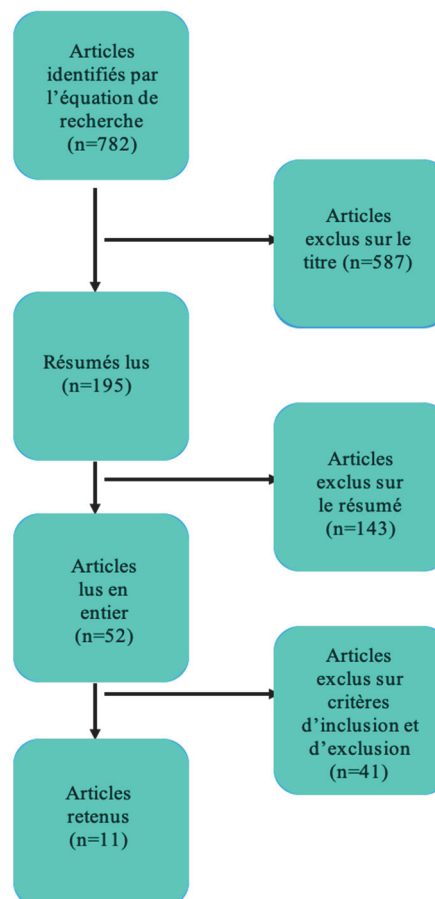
Articles identifiés par l'équation de recherche (n=782)

Articles exclus sur le titre (n=587)

Résumés lus (n=195)

Articles exclus sur le résumé (n=143)

Articles lus en entier (n=52)

Articles exclus sur critères d'inclusion et d'exclusion (n=41)

Articles retenus (n=11)